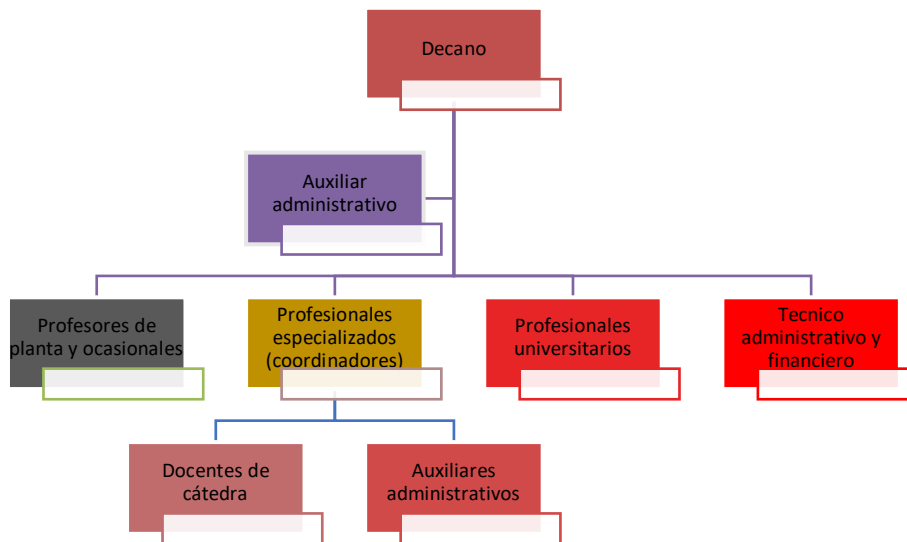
Decano

Auxiliar administrativo

Profesores de planta y ocasionales

Profesionales especializados (coordinadores)

Profesionales universitarios

Tecnico administrativo y financiero

Docentes de cátedra

Auxiliares administrativos